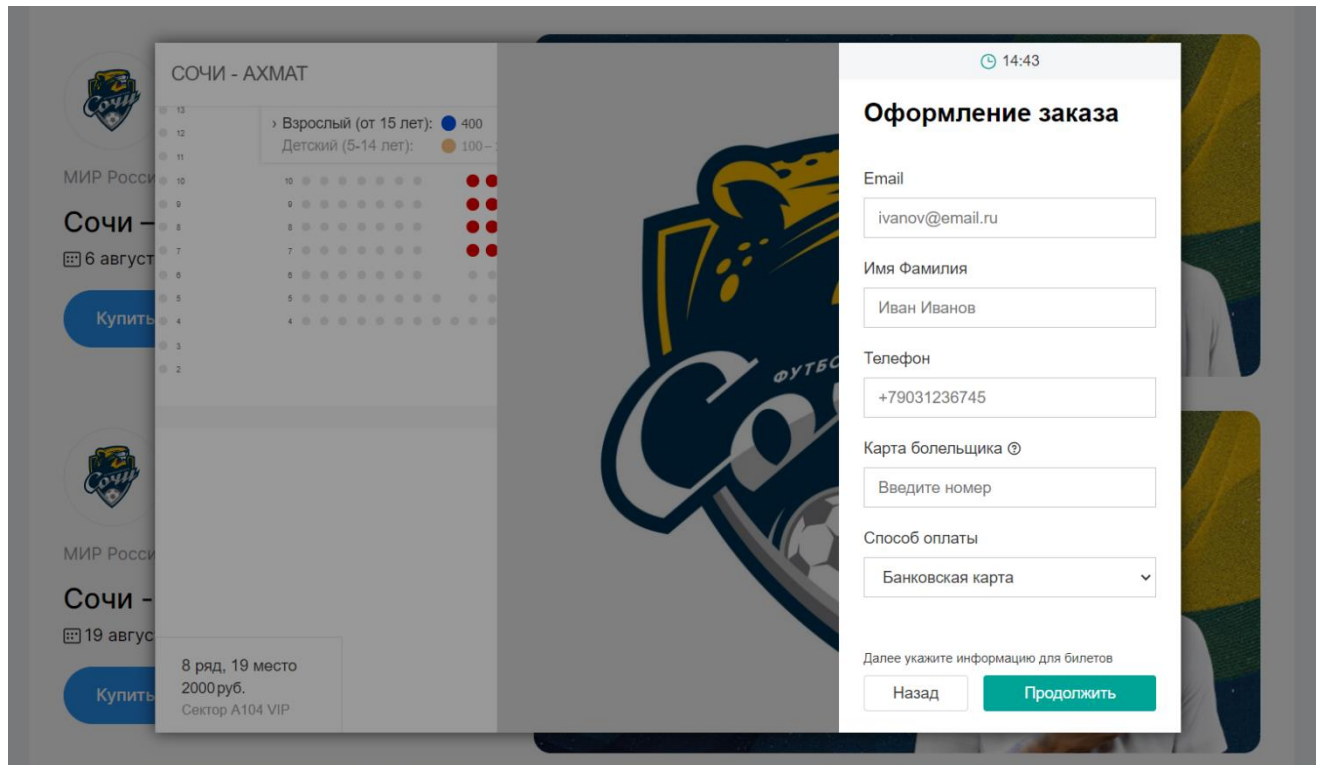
Сочи
МИР Росси
Сочи –
6 август
Купить

Сочи
МИР Росси
Сочи -
19 авгус
Купить

СОЧИ - АХМАТ
13
12
11
10
9
8
7
6
5
4
3
2
› Взрослый (от 15 лет): 400
Детский (5-14 лет): 100 –
10
9
8
7
6
5
4

8 ряд, 19 место
2000 руб.
Сектор A104 VIP

ФУТБО
Сочи

14:43
Оформление заказа
Email
ivanov@email.ru
Имя Фамилия
Иван Иванов
Телефон
+79031236745
Карта болельщика ?
Введите номер
Способ оплаты
Банковская карта
Далее укажите информацию для билетов
Назад
Продолжить